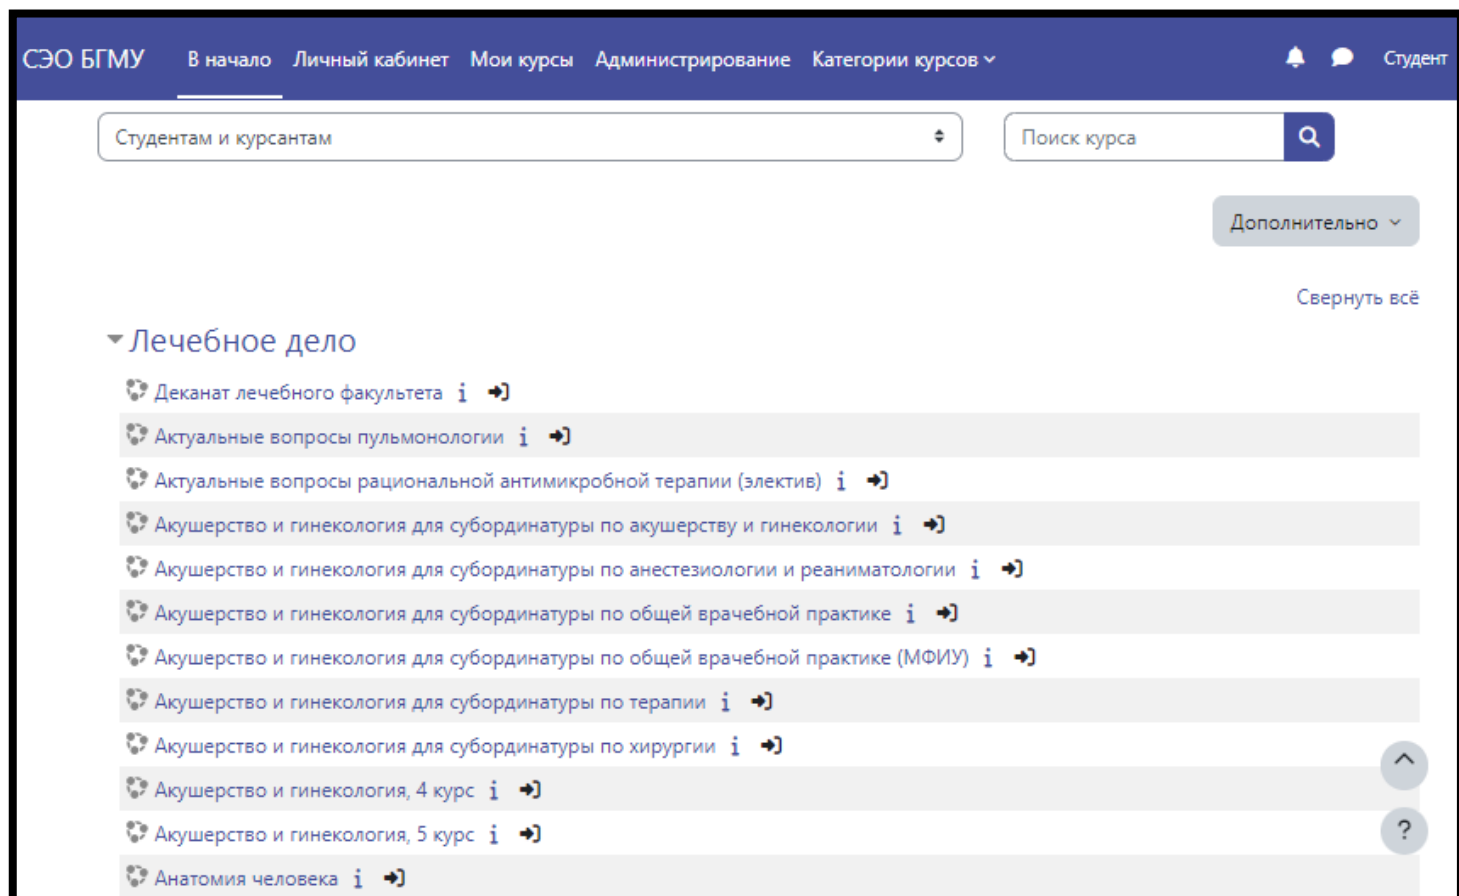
СЭО БГМУ В начало Личный кабинет Мои курсы Администрирование Категории курсов Студент

Студентам и курсантам

Поиск курса

Дополнительно

Свернуть всё

Лечебное дело

Деканат лечебного факультета i

Актуальные вопросы пульмонологии i

Актуальные вопросы рациональной антимикробной терапии (электив) i

Акушерство и гинекология для субординатуры по акушерству и гинекологии i

Акушерство и гинекология для субординатуры по анестезиологии и реаниматологии i

Акушерство и гинекология для субординатуры по общей врачебной практике i

Акушерство и гинекология для субординатуры по общей врачебной практике (МФИУ) i

Акушерство и гинекология для субординатуры по терапии i

Акушерство и гинекология для субординатуры по хирургии i

Акушерство и гинекология, 4 курс i

Акушерство и гинекология, 5 курс i

Анатомия человека i

?